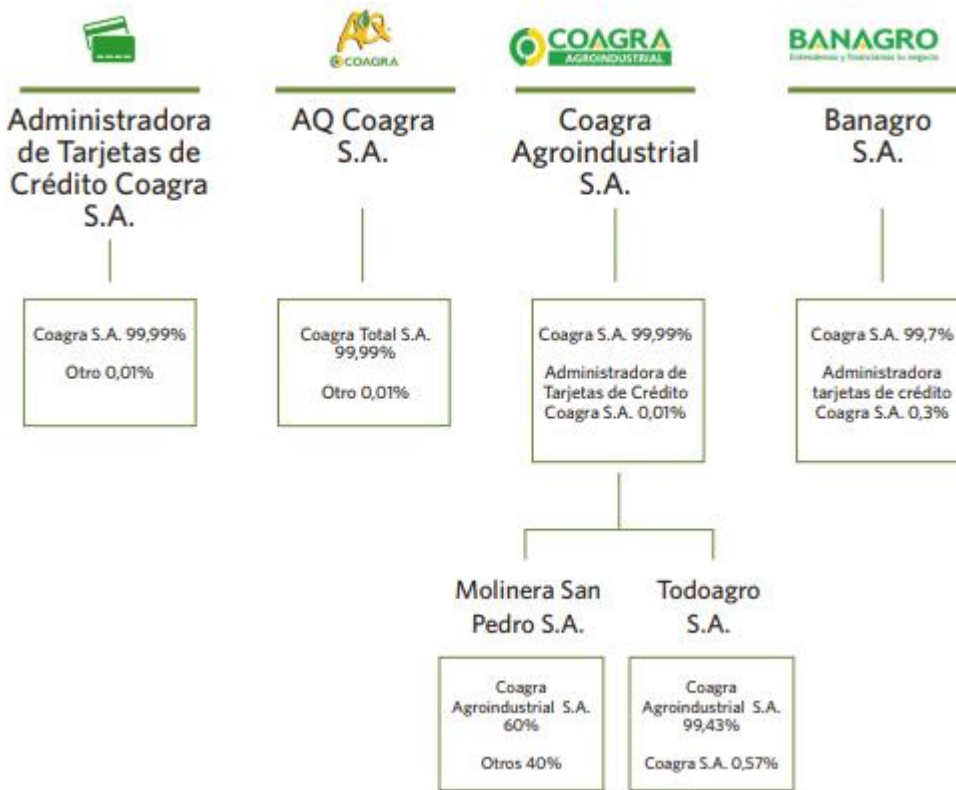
AQ
COAGRA

COAGRA
AGROINDUSTRIAL

BANAGRO
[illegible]

Administradora de Tarjetas de Crédito Coagra S.A.

Coagra S.A. 99,99%

Otro 0,01%

AQ Coagra S.A.

Coagra Total S.A. 99,99%

Otro 0,01%

Coagra Agroindustrial S.A.

Coagra S.A. 99,99%

Administradora de Tarjetas de Crédito Coagra S.A. 0,01%

Banagro S.A.

Coagra S.A. 99,7%

Administradora tarjetas de crédito Coagra S.A. 0,3%

Molinera San Pedro S.A.

Coagra Agroindustrial S.A. 60%

Otros 40%

Todoagro S.A.

Coagra Agroindustrial S.A. 99,43%

Coagra S.A. 0,57%